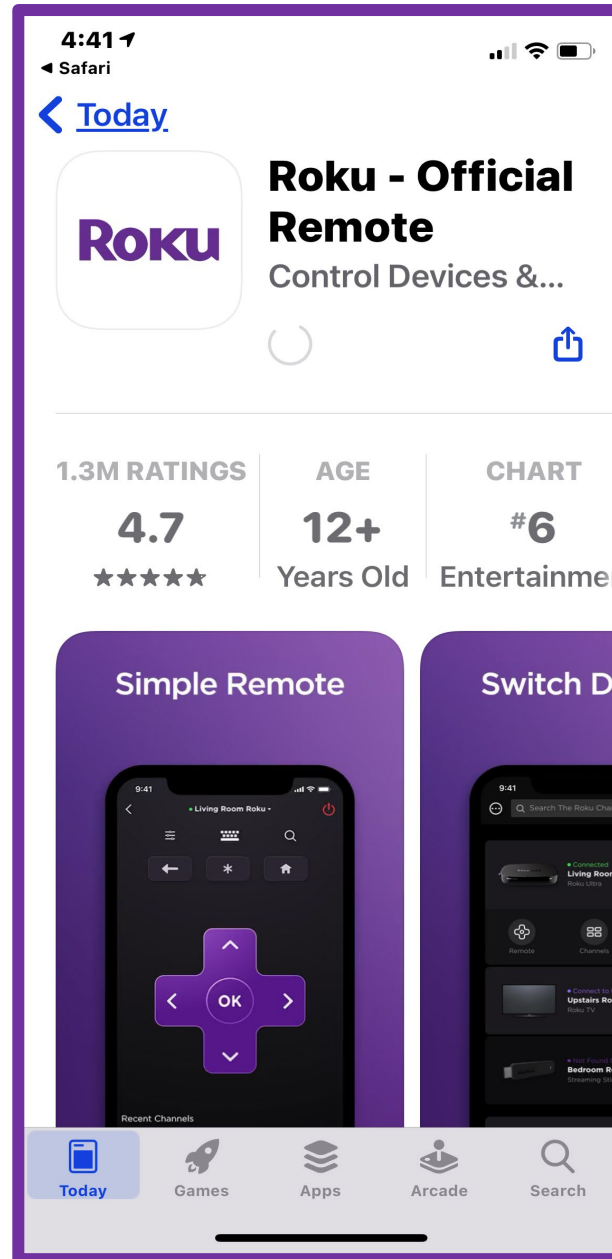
4:41
◀ Safari

< Today

ROKU

Roku - Official Remote
Control Devices &...

1.3M RATINGS
4.7
★★★★★

AGE
12+
Years Old

CHART
#6
Entertainmen

Simple Remote

9:41
Living Room Roku
*
OK
Recent Channels

Switch D

9:41
Search The Roku Cha
Connected
Living Roon
Roku Ultra
Remote
Channels
Connect to
Upstairs Ro
Roku TV
Not Found
Bedroom R
Streaming Sti

Today
Games
Apps
Arcade
Search